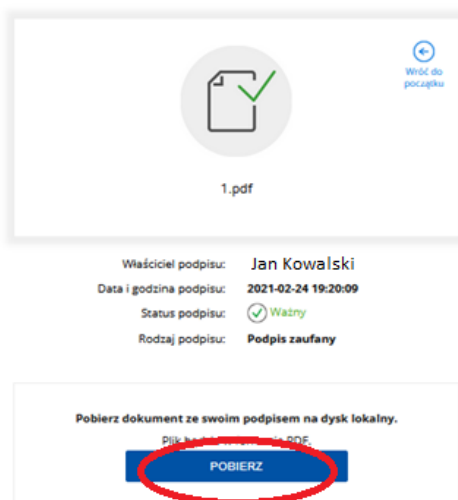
Wróć do początku

1.pdf

Właściciel podpisu: Jan Kowalski
Data i godzina podpisu: 2021-02-24 19:20:09
Status podpisu: Ważny
Rodzaj podpisu: Podpis zaufany

Pobierz dokument ze swoim podpisem na dysk lokalny.

Plik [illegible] PDF.

POBIERZ